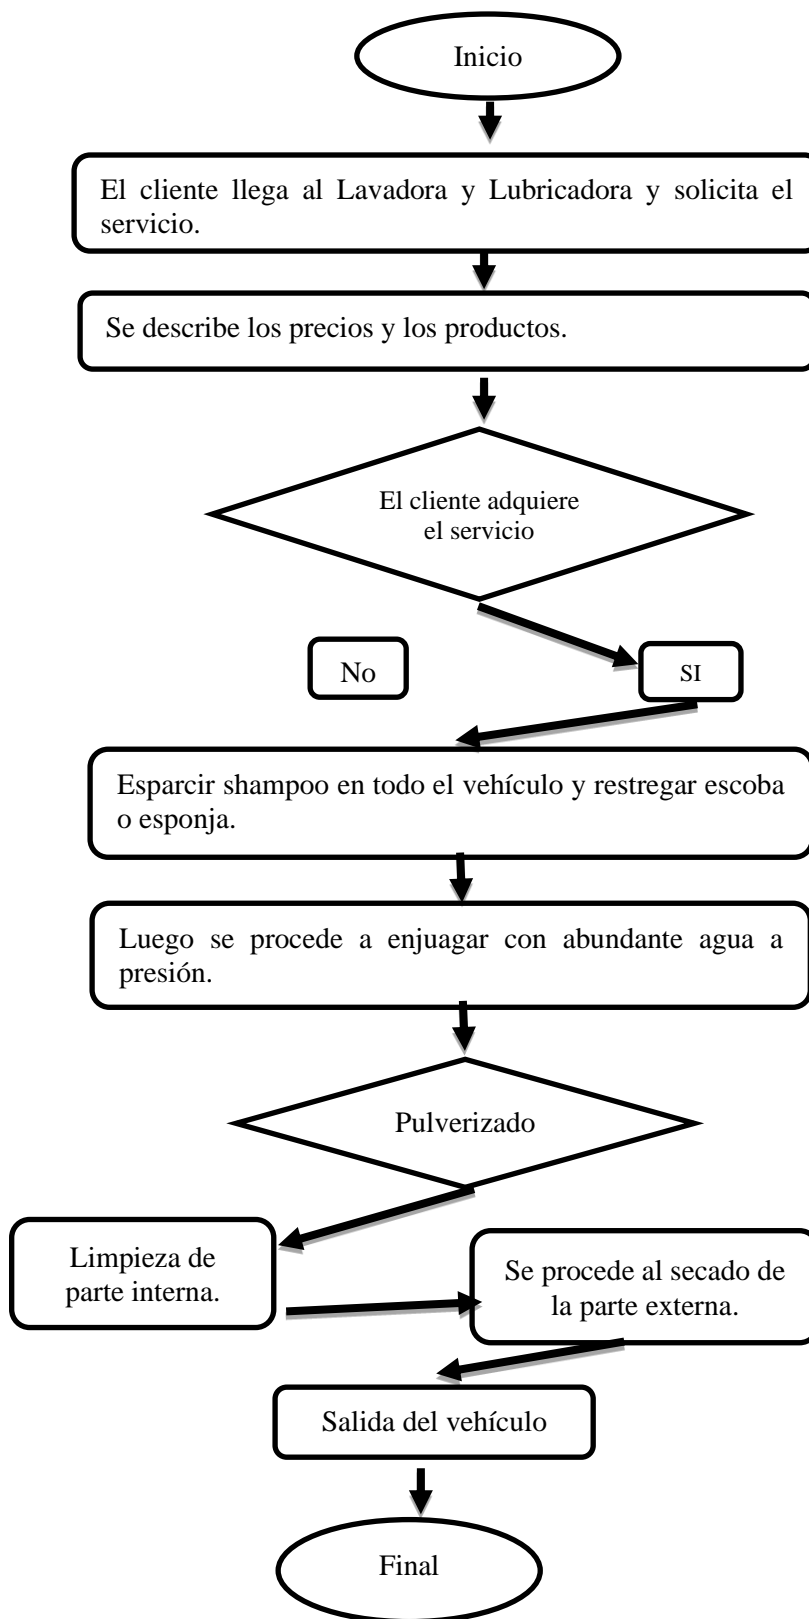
Inicio

El cliente llega al Lavadora y Lubricadora y solicita el servicio.

Se describe los precios y los productos.

El cliente adquiere el servicio

No

SI

Esparcir shampoo en todo el vehículo y restregar escoba o esponja.

Luego se procede a enjuagar con abundante agua a presión.

Pulverizado

Limpieza de parte interna.

Se procede al secado de la parte externa.

Salida del vehículo

Final